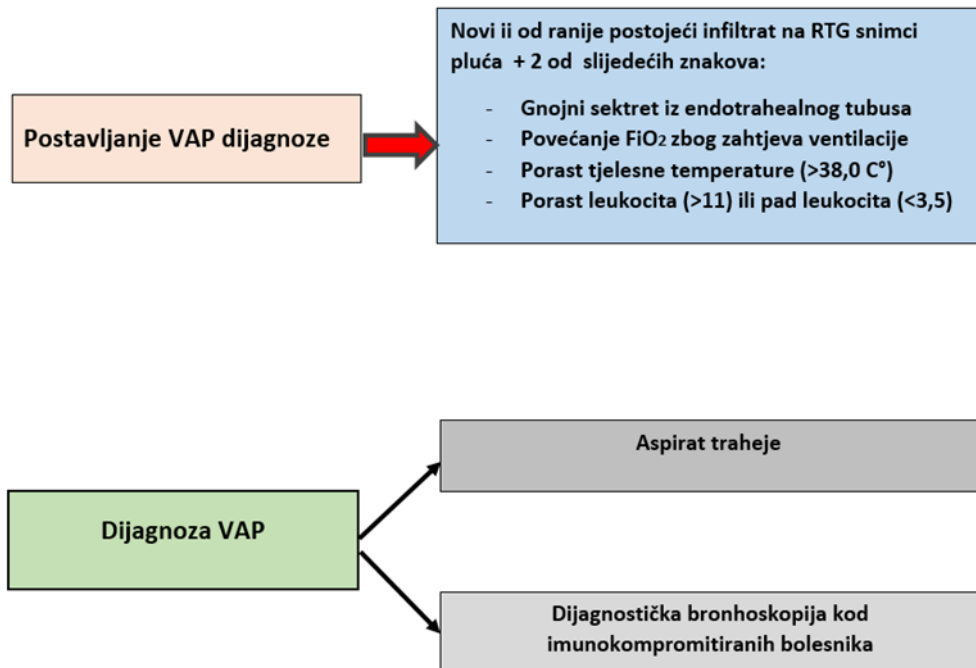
Postavljanje VAP dijagnoze

Novi ii od ranije postojeći infiltrat na RTG snimci pluća + 2 od slijedećih znakova:

- Gnojni sektret iz endotrahealnog tubusa
- Povećanje $FiO_2$ zbog zahtjeva ventilacije
- Porast tjelesne temperature (>38,0 C°)
- Porast leukocita (>11) ili pad leukocita (<3,5)

Dijagnoza VAP

Aspirat traheje

Dijagnostička bronhoskopija kod imunokompromitiranih bolesnika